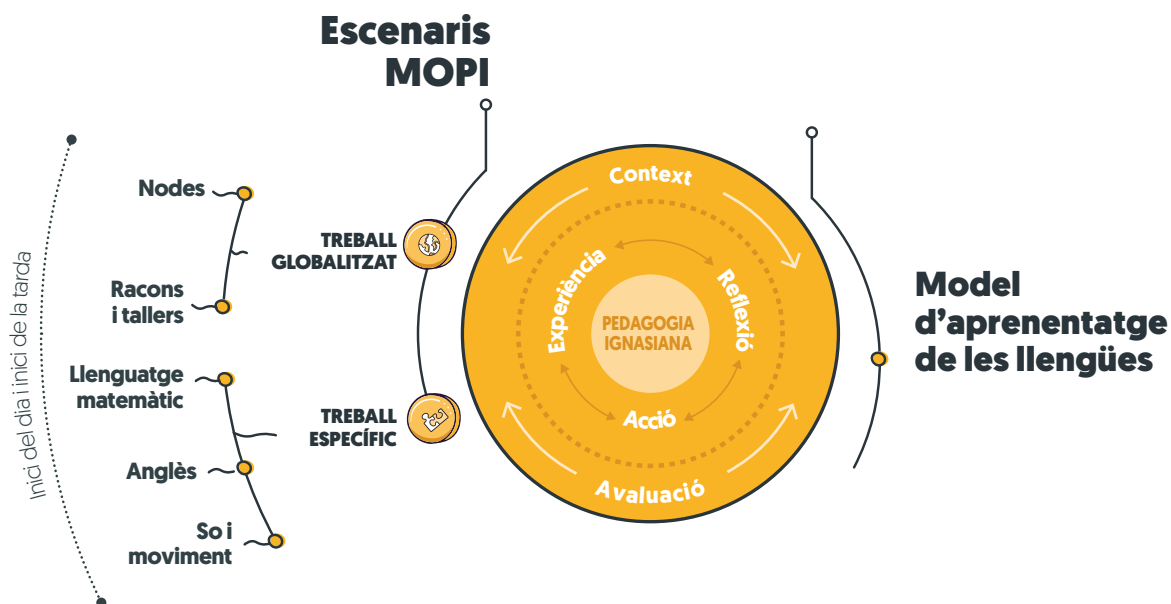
Escenaris MOPI

Inici del dia i inici de la tarda

Nodes

Racons i tallers

Llenguatge matemàtic

Anglès

So i moviment

TREBALL GLOBALITZAT

TREBALL ESPECÍFIC

Context

Experiència

Reflexió

PEDAGOGIA IGNASIANA

Acció

Avaluació

Model d'aprenentatge de les llengües